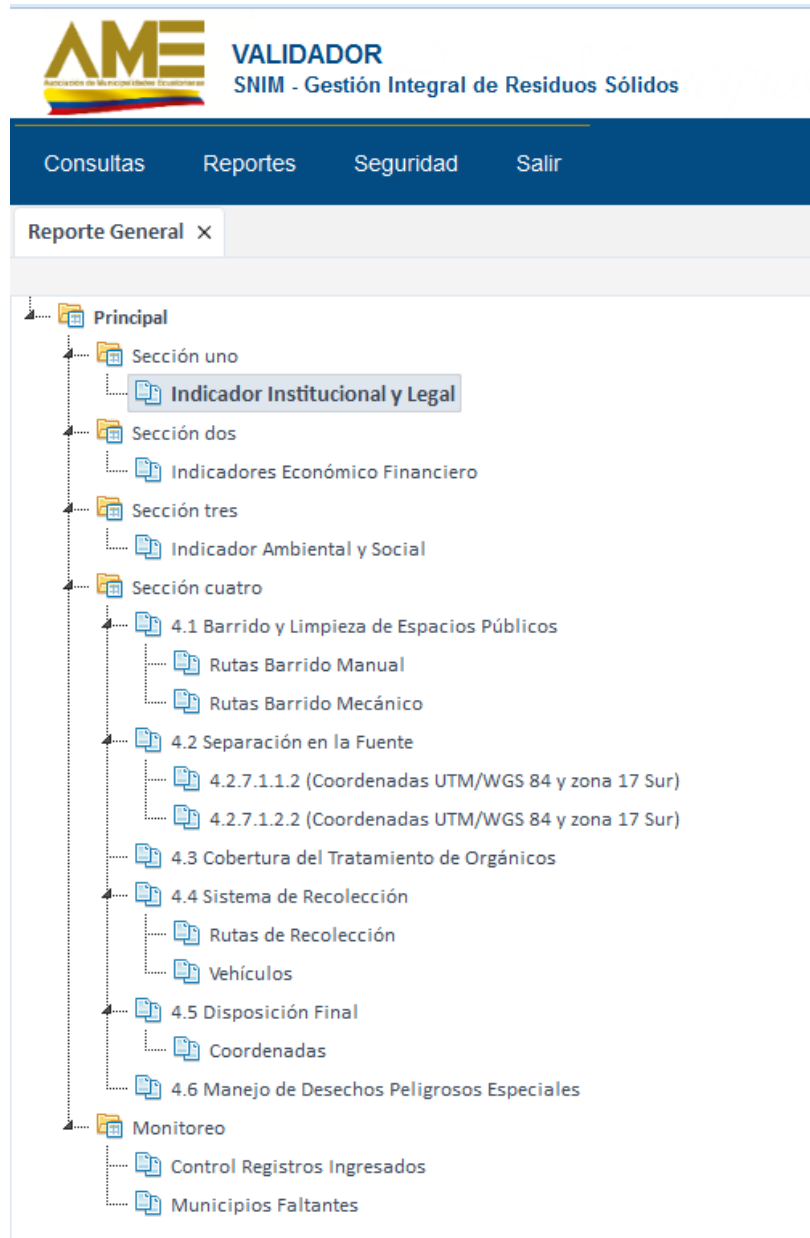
AME
Asociación de Municipalidades Ecuatorianas

VALIDADOR
SNIM - Gestión Integral de Residuos Sólidos

Consultas Reportes Seguridad Salir

Reporte General ×

Principal
Sección uno
Indicador Institucional y Legal
Sección dos
Indicadores Económico Financiero
Sección tres
Indicador Ambiental y Social
Sección cuatro
4.1 Barrido y Limpieza de Espacios Públicos
Rutas Barrido Manual
Rutas Barrido Mecánico
4.2 Separación en la Fuente
4.2.7.1.1.2 (Coordenadas UTM/WGS 84 y zona 17 Sur)
4.2.7.1.2.2 (Coordenadas UTM/WGS 84 y zona 17 Sur)
4.3 Cobertura del Tratamiento de Orgánicos
4.4 Sistema de Recolección
Rutas de Recolección
Vehículos
4.5 Disposición Final
Coordenadas
4.6 Manejo de Desechos Peligrosos Especiales
Monitoreo
Control Registros Ingresados
Municipios Faltantes